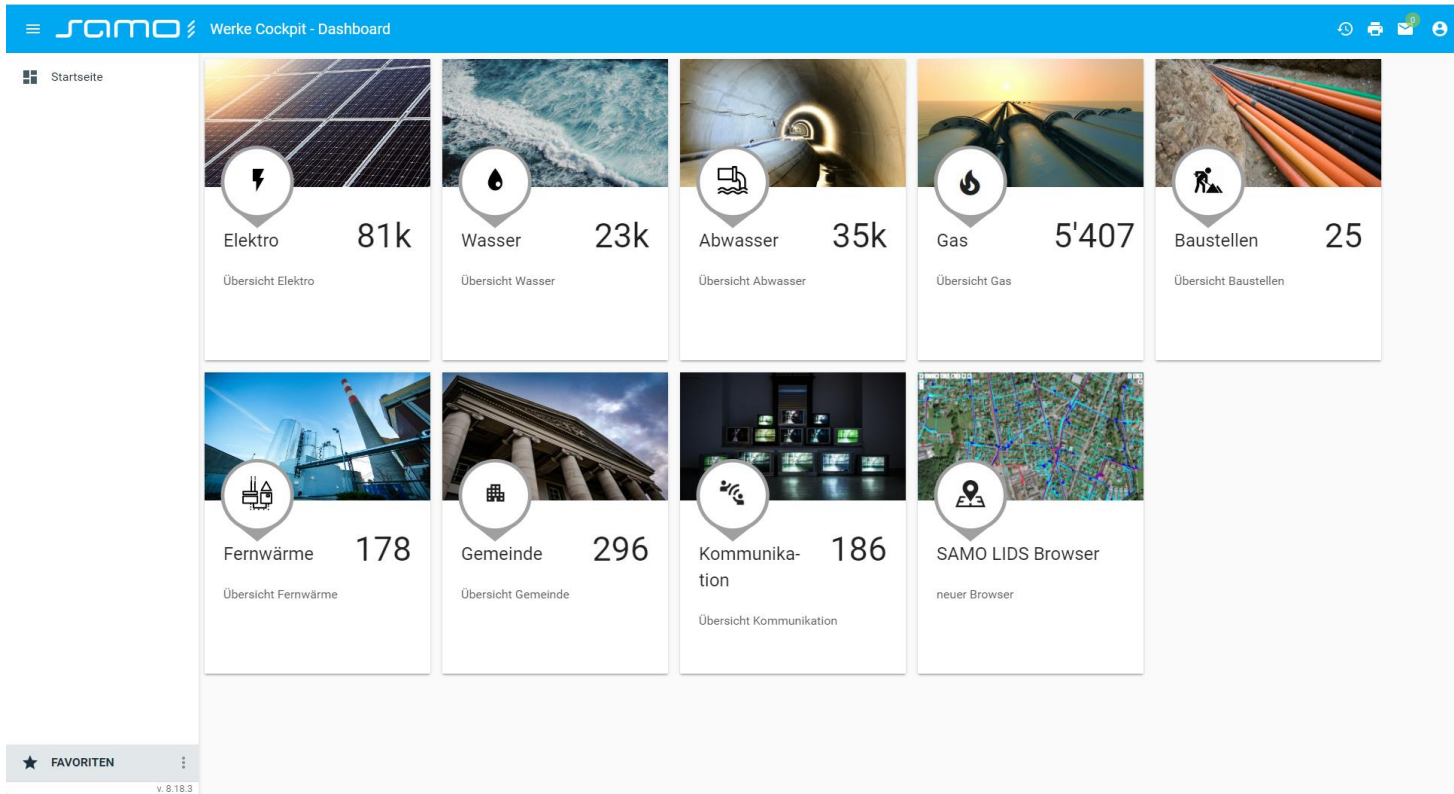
samo Werke Cockpit - Dashboard

0

Startseite

Elektro 81k

Übersicht Elektro

Wasser 23k

Übersicht Wasser

Abwasser 35k

Übersicht Abwasser

Gas 5'407

Übersicht Gas

Baustellen 25

Übersicht Baustellen

Fernwärme 178

Übersicht Fernwärme

Gemeinde 296

Übersicht Gemeinde

Kommunikation 186

Übersicht Kommunikation

SAMO LIDS Browser

neuer Browser

FAVORITEN

v. 8.18.3